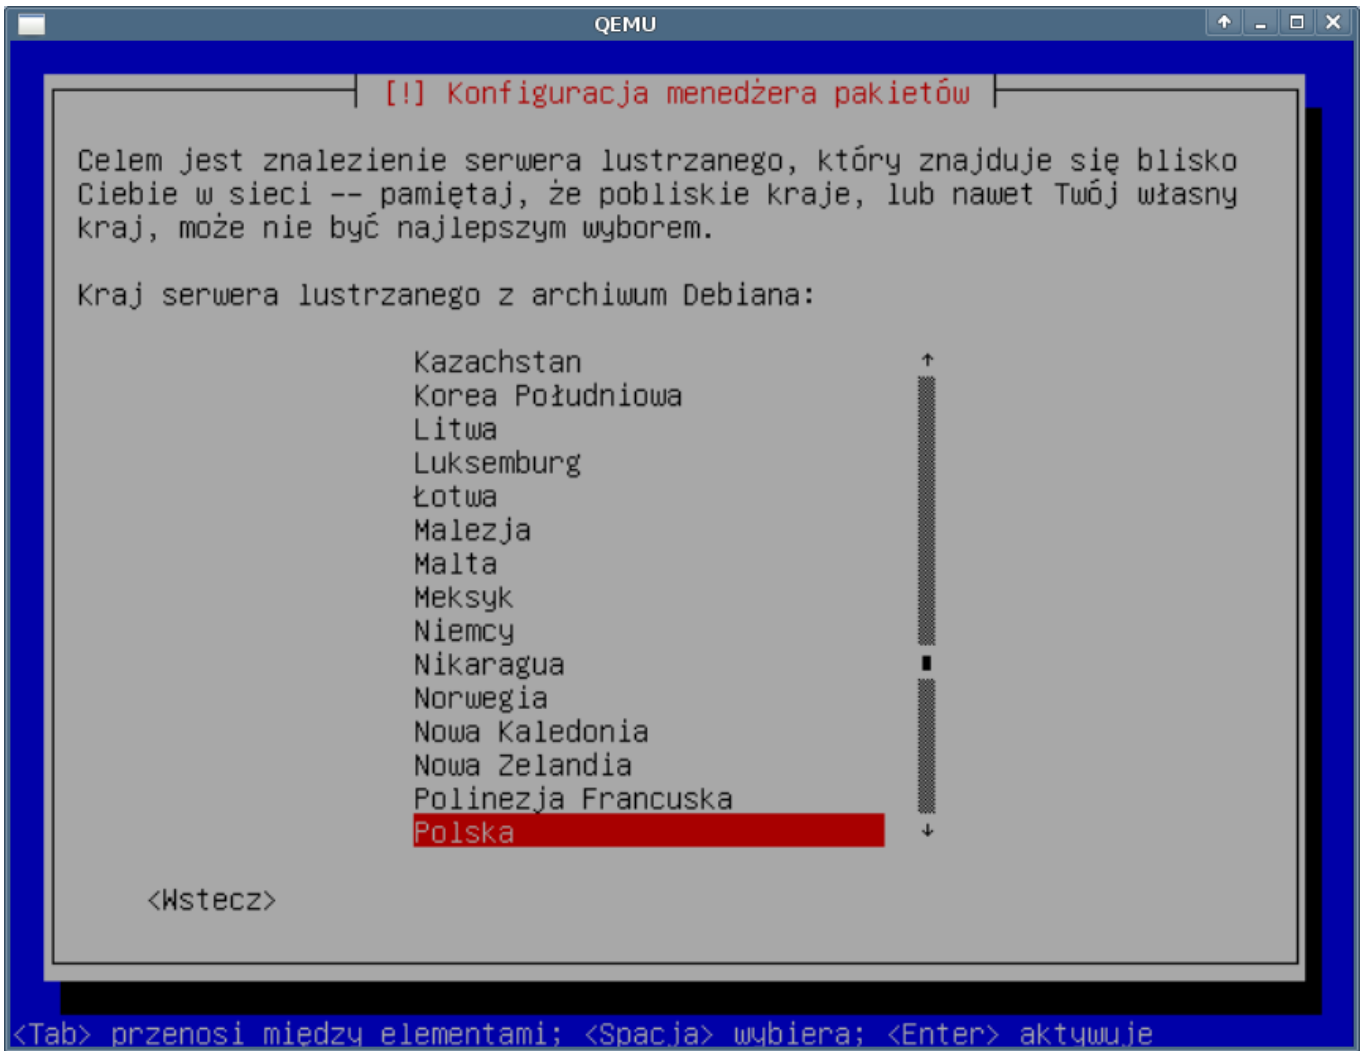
QEMU

[!] Konfiguracja menedżera pakietów

Celem jest znalezienie serwera lustrzanego, który znajduje się blisko Ciebie w sieci -- pamiętaj, że pobliskie kraje, lub nawet Twój własny kraj, może nie być najlepszym wyborem.

Kraj serwera lustrzanego z archiwum Debiana:

Kazachstan
Korea Południowa
Litwa
Luksemburg
Łotwa
Malezja
Malta
Meksyk
Niemcy
Nikaragua
Norwegia
Nowa Kaledonia
Nowa Zelandia
Polinezja Francuska
Polska

<Wstecz>

<Tab> przenosi między elementami; <Spacja> wybiera; <Enter> aktywuje